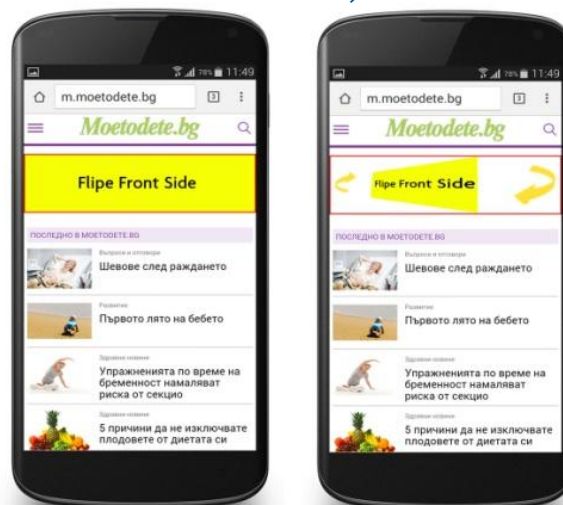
78% 11:49

m.moetodete.bg

3

Moetodete.bg

Flipe Front Side

ПОСЛЕДНО В MOETODETE.BG

Въпроси и отговори

Шевове след раждането

Развитие

Първото лято на бебето

Здравни новини

Упражненията по време на бременност намаляват риска от секцио

Здравни новини

5 причини да не изключвате плодовете от диетата си

78% 11:49

m.moetodete.bg

3

Moetodete.bg

Flipe Front Side

ПОСЛЕДНО В MOETODETE.BG

Въпроси и отговори

Шевове след раждането

Развитие

Първото лято на бебето

Здравни новини

Упражненията по време на бременност намаляват риска от секцио

Здравни новини

5 причини да не изключвате плодовете от диетата си